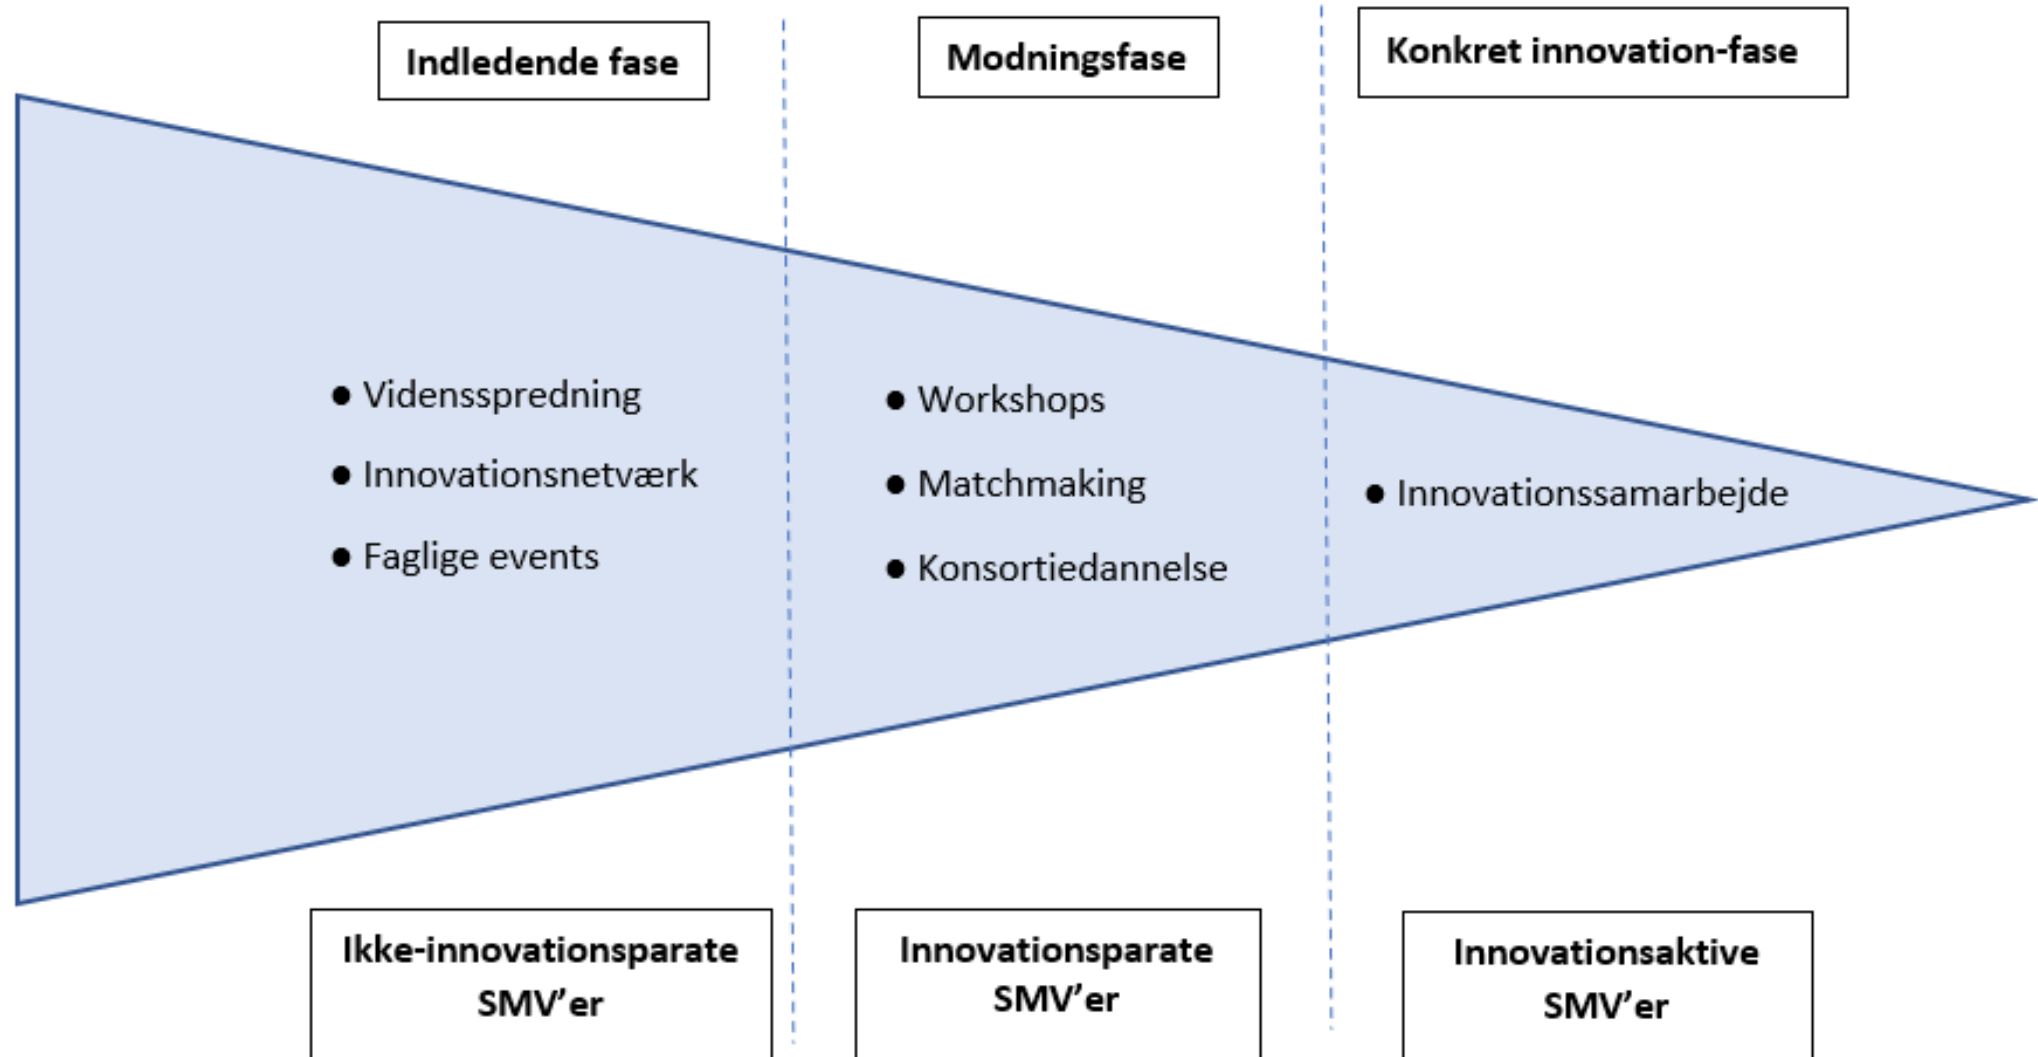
Indledende fase

Modningsfase

Konkret innovation-fase

● Vidensspredning
● Innovationsnetværk
● Faglige events

● Workshops
● Matchmaking
● Konsortiedannelse

● Innovationssamarbejde

Ikke-innovationsparate SMV'er

Innovationsparate SMV'er

Innovationsaktive SMV'er